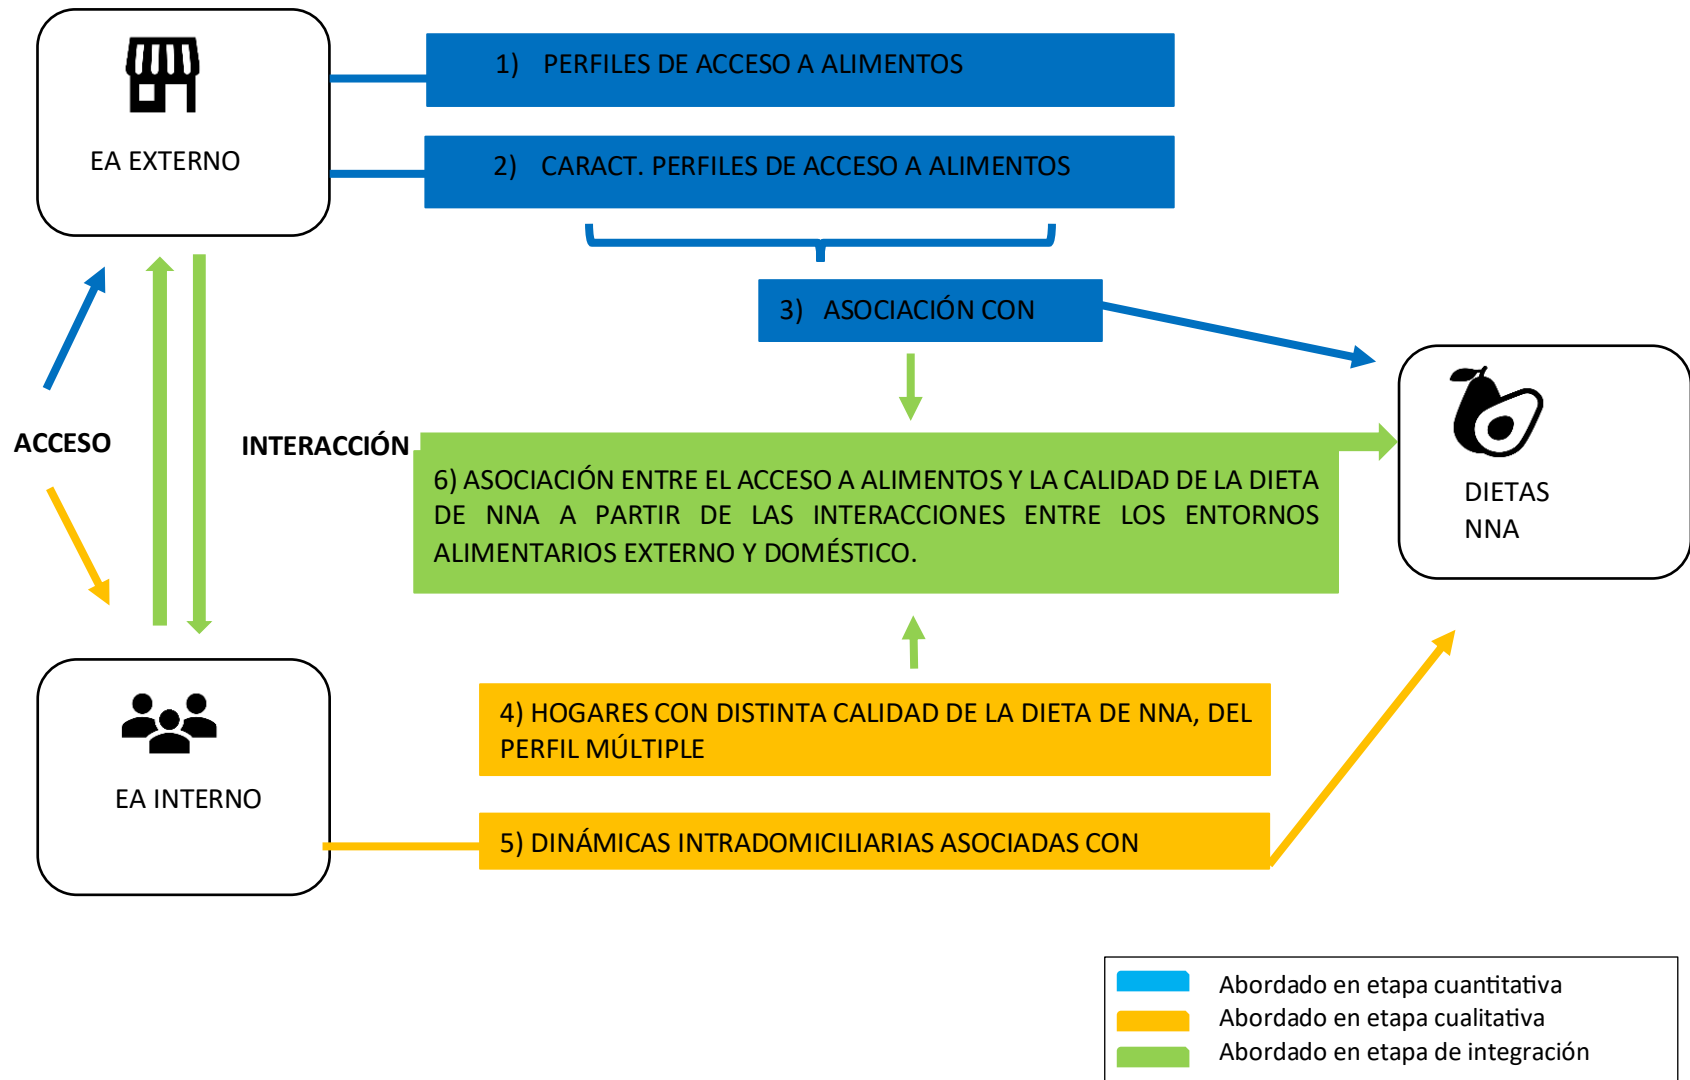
EA EXTERNO

1) PERFILES DE ACCESO A ALIMENTOS

2) CARACT. PERFILES DE ACCESO A ALIMENTOS

3) ASOCIACIÓN CON

ACCESO

INTERACCIÓN

6) ASOCIACIÓN ENTRE EL ACCESO A ALIMENTOS Y LA CALIDAD DE LA DIETA DE NNA A PARTIR DE LAS INTERACCIONES ENTRE LOS ENTORNOS ALIMENTARIOS EXTERNO Y DOMÉSTICO.

DIETAS NNA

EA INTERNO

4) HOGARES CON DISTINTA CALIDAD DE LA DIETA DE NNA, DEL PERFIL MÚLTIPLE

5) DINÁMICAS INTRADOMICILIARIAS ASOCIADAS CON

Abordado en etapa cuantitativa
Abordado en etapa cualitativa
Abordado en etapa de integración